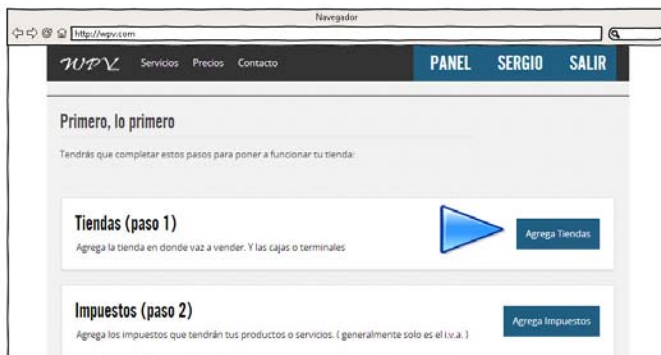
Navegador

http://wpv.com

WPV Servicios Precios Contacto PANEL SERGIO SALIR

Primero, lo primero

Tendrás que completar estos pasos para poner a funcionar tu tienda:

Tiendas (paso 1)

Agrega la tienda en donde vaz a vender. Y las cajas o terminales

Agrega Tiendas

Impuestos (paso 2)

Agrega los impuestos que tendrán tus productos o servicios. ( generalmente solo es el i.v.a. )

Agrega Impuestos